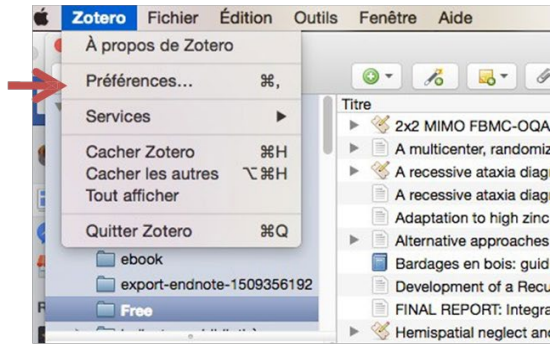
Zotero Fichier Édition Outils Fenêtre Aide

À propos de Zotero

Préférences... ⌘,

Services ▶

Cacher Zotero ⌘H
Cacher les autres ⌥⌘H
Tout afficher

Quitter Zotero ⌘Q

ebook
export-endnote-1509356192
Free

Titre
2x2 MIMO FBMC-OQA
A multicenter, randomiz
A recessive ataxia diag
A recessive ataxia diag
Adaptation to high zinc
Alternative approaches
Bardages en bois: guid
Development of a Recu
FINAL REPORT: Integra
Hemispatial neglect an